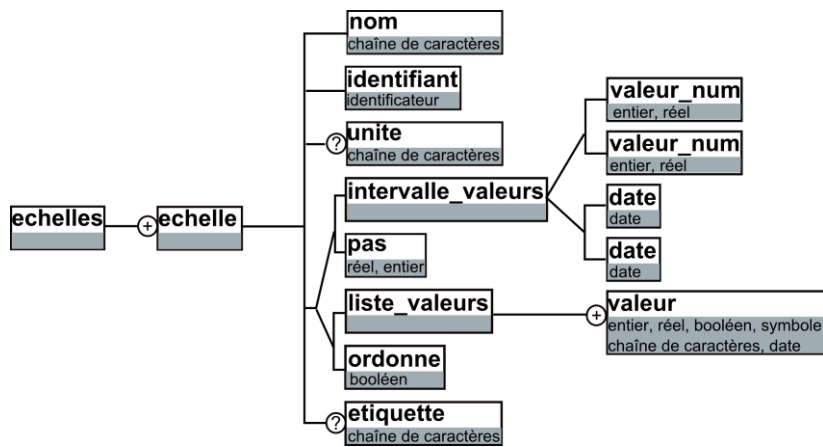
echelles

+ echelle

nom
chaîne de caractères

identifiant
identificateur

? unite
chaîne de caractères

intervalle_valeurs

valeur_num
entier, réel

valeur_num
entier, réel

date
date

date
date

pas
réel, entier

liste_valeurs

+ valeur
entier, réel, booléen, symbole
chaîne de caractères, date

ordonne
booléen

? etiquette
chaîne de caractères